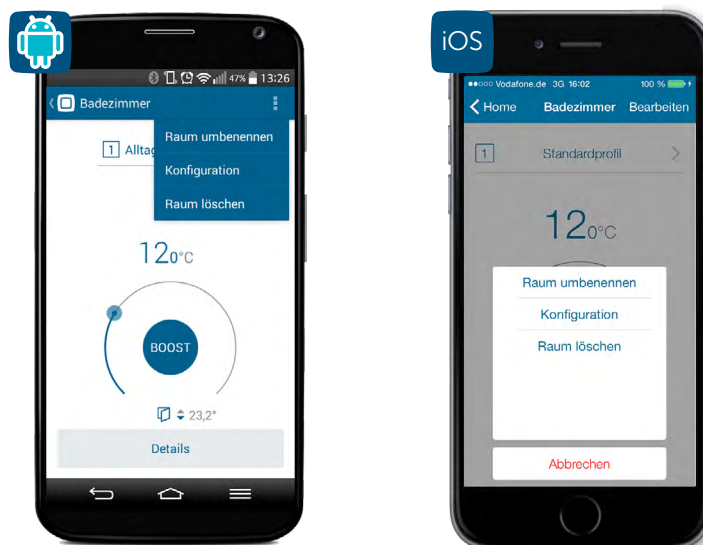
47% 13:26

Badezimmer

1 Alltag

Raum umbenennen

Konfiguration

Raum löschen

12 0°C

BOOST

23,2°

Details

iOS

Vodafone.de 3G 16:02

100 %

Home

Badezimmer

Bearbeiten

1

Standardprofil

12 0°C

Raum umbenennen

Konfiguration

Raum löschen

Abbrechen